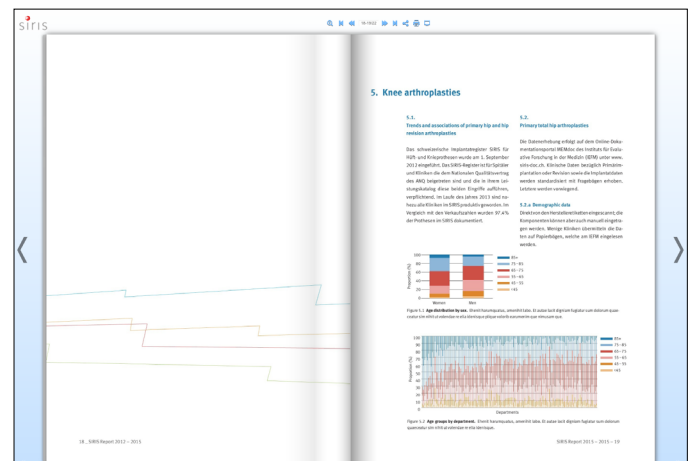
siris

18–19/22

5. Knee arthroplasties

5.1.
Trends and associations of primary hip and hip revision arthroplasties

Das schweizerische Implantatregister SIRIS für Hüft- und Knieprothesen wurde am 1. September 2012 eingeführt. Das SIRIS-Register ist für Spitäler und Kliniken die dem Nationalen Qualitätsvertrag des ANQ beigetreten sind und die in ihrem Leistungskatalog diese beiden Eingriffe aufführen, verpflichtend. Im Laufe des Jahres 2013 sind nahezu alle Kliniken im SIRIS produktiv geworden. Im Vergleich mit den Verkaufszahlen wurden 97.4% der Prothesen im SIRIS dokumentiert.

5.2.
Primary total hip arthroplasties

Die Datenerhebung erfolgt auf dem Online-Dokumentationsportal MEMdoc des Instituts für Evaluative Forschung in der Medizin (IEFM) unter www.siris-doc.ch. Klinische Daten bezüglich Primärimplantaten oder Revisionen sowie die Implantatdaten werden standardisiert mit Fragebögen erhoben. Letztere werden verwendet.

5.2.a Demographic data

Direkt von den Herstellern eingescannt, die Komponenten können aber auch manuell eingetragen werden. Wenige Kliniken übermitteln die Daten auf Papierbögen, welche am IEFM eingelesen werden.

100
80
60
40
20
0
Proportion (%)
Women
Men
85+
75–85
65–75
55–65
45–55
<45

Figure 5.1 Age distribution by sex. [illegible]

100
90
80
70
60
50
40
30
20
10
0
Proportion (%)
Departments
85+
75–85
65–75
55–65
45–55
<45

Figure 5.2 Age groups by department. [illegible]

18 SIRIS Report 2012 – 2013

SIRIS Report 2012 – 2013 19